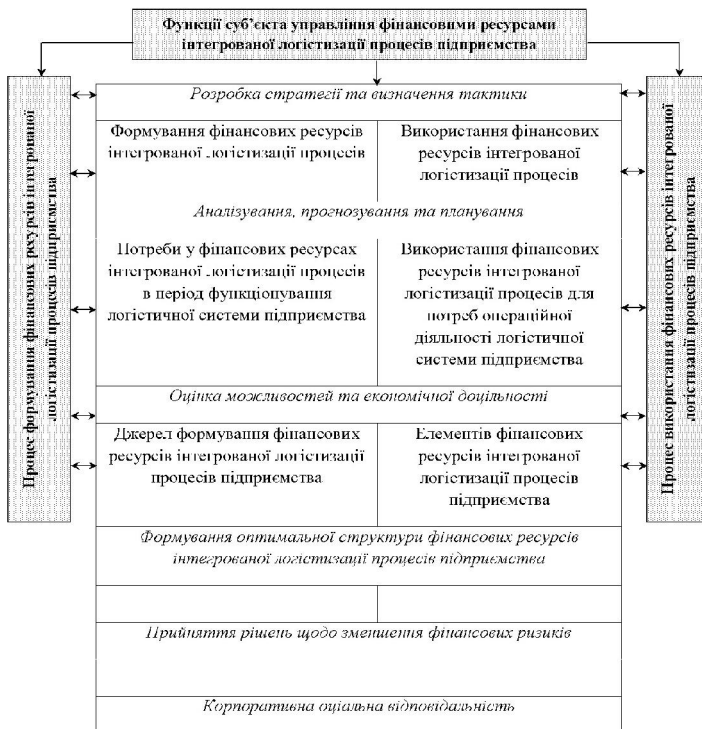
Функції суб'єкта управління фінансовими ресурсами інтегрованої логістизації процесів підприємства

Процес формування фінансових ресурсів інтегрованої логістизації процесів підприємства

Розробка стратегії та визначення тактики

Формування фінансових ресурсів інтегрованої логістизації процесів

Використання фінансових ресурсів інтегрованої логістизації процесів

Аналізування, прогнозування та планування

Потреби у фінансових ресурсах інтегрованої логістизації процесів в період функціонування логістичної системи підприємства

Використання фінансових ресурсів інтегрованої логістизації процесів для потреб операційної діяльності логістичної системи підприємства

Оцінка можливостей та економічної доцільності

Джерел формування фінансових ресурсів інтегрованої логістизації процесів підприємства

Елементів фінансових ресурсів інтегрованої логістизації процесів підприємства

Формування оптимальної структури фінансових ресурсів інтегрованої логістизації процесів підприємства

Прийняття рішень щодо зменшення фінансових ризиків

Корпоративна оціальна відповідальність

Процес використання фінансових ресурсів інтегрованої логістизації процесів підприємства